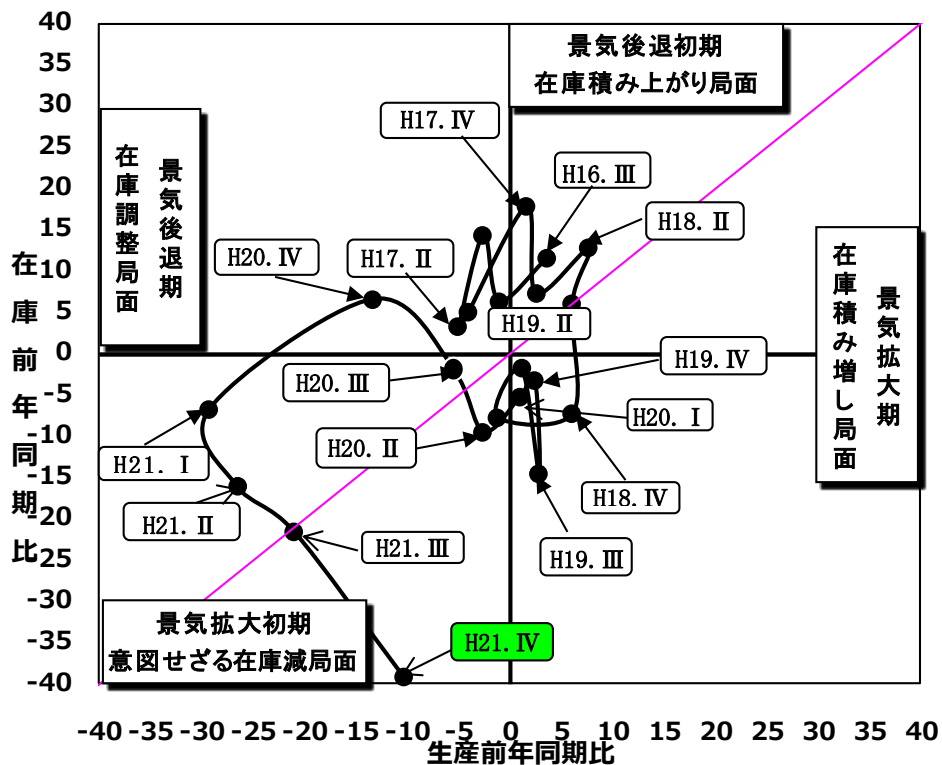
景気後退初期
在庫積み上がり局面

景気後退
在庫調整局面

景気拡大期
在庫積み増し局面

景気拡大初期
意図せざる在庫減局面

H17.Ⅳ
H16.Ⅲ
H18.Ⅱ
H20.Ⅳ
H17.Ⅱ
H19.Ⅱ
H19.Ⅳ
H20.Ⅲ
H20.Ⅰ
H20.Ⅱ
H21.Ⅰ
H18.Ⅳ
H21.Ⅱ
H19.Ⅲ
H21.Ⅲ
H21.Ⅳ

在庫前年同期比

40
35
30
25
20
15
10
5
0
-5
-10
-15
-20
-25
-30
-35
-40

-40 -35 -30 -25 -20 -15 -10 -5 0 5 10 15 20 25 30 35 40

生産前年同期比